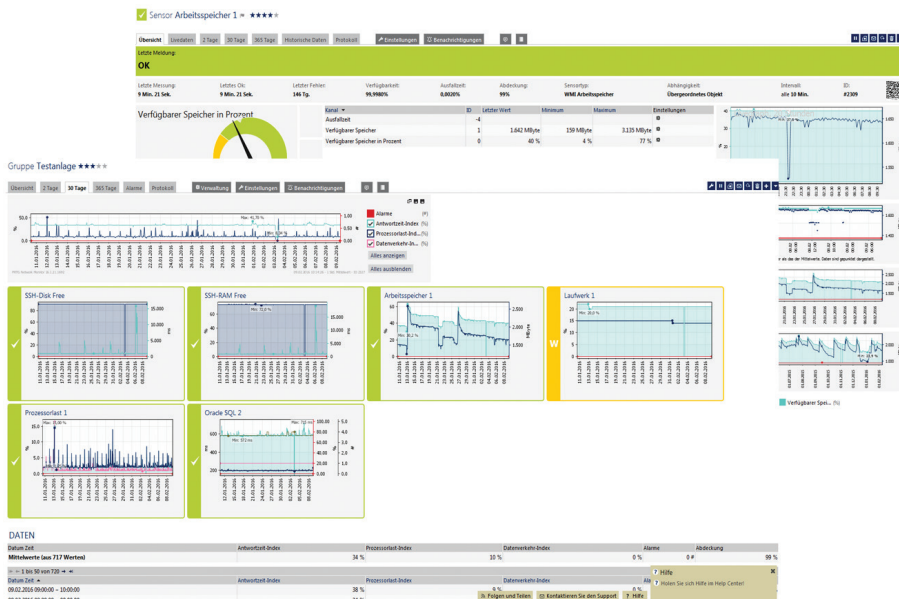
Sensor Arbeitsspeicher 1 ★★★★

Übersicht | Livedaten | 2 Tage | 30 Tage | 365 Tage | Historische Daten | Protokoll | Einstellungen | Benachrichtigungen

Letzte Meldung:
OK

| Letzte Messung: | Letztes Ok: | Letzter Fehler: | Verfügbarkeit: | Ausfallzeit: | Abdeckung: | Sensortyp: | Abhängigkeit: | Intervall: | ID: |
|---|---|---|---|---|---|---|---|---|---|
| 9 Min. 21 Sek. | 9 Min. 21 Sek. | 146 Tg. | 99,9980% | 0,0020% | 99% | WMI Arbeitsspeicher | Übergeordnetes Objekt | alle 10 Min. | #2309 |

Verfügbarer Speicher in Prozent

| Kanal | ID | Letzter Wert | Minimum | Maximum | Einstellungen |
|---|---|---|---|---|---|
| Ausfallzeit | -4 | | | | |
| Verfügbarer Speicher | 1 | 1.642 MByte | 159 MByte | 3.135 MByte | |
| Verfügbarer Speicher in Prozent | 0 | 40 % | 4 % | 77 % | |

Gruppe Testanlage ★★★

Übersicht | 2 Tage | 30 Tage | 365 Tage | Alarme | Protokoll | Verwaltung | Einstellungen | Benachrichtigungen

Alarme (#)
Antwortzeit-Index (%)
Prozessorlast-Ind... (%)
Datenverkehr-In... (%)
Alles anzeigen
Alles ausblenden

SSH-Disk Free
SSH-RAM Free
Arbeitsspeicher 1
Laufwerk 1
Prozessorlast 1
Oracle SQL 2

Verfügbarer Spei... (%)

DATEN

| Datum Zeit | Antwortzeit-Index | Prozessorlast-Index | Datenverkehr-Index | Alarme | Abdeckung |
|---|---|---|---|---|---|
| Mittelwerte (aus 717 Werten) | 34 % | 10 % | 0 % | 0 # | 99 % |

1 bis 50 von 720

| Datum Zeit | Antwortzeit-Index | Prozessorlast-Index | Datenverkehr-Index |
|---|---|---|---|
| 09.02.2016 09:00:00 – 10:00:00 | 38 % | | 0 % |

Hilfe
Holen Sie sich Hilfe im Help Center!

Folgen und Teilen | Kontaktieren Sie den Support | Hilfe